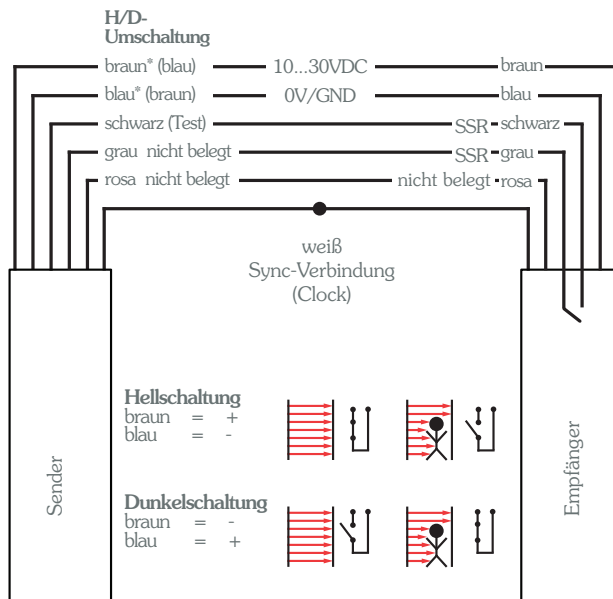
H/D-Umschaltung

braun* (blau) 10...30VDC braun

blau* (braun) 0V/GND blau

schwarz (Test) SSR schwarz

grau nicht belegt SSR grau

rosa nicht belegt nicht belegt rosa

weiß
Sync-Verbindung
(Clock)

Sender

Empfänger

Hellschaltung
braun = +
blau = -

Dunkelschaltung
braun = -
blau = +